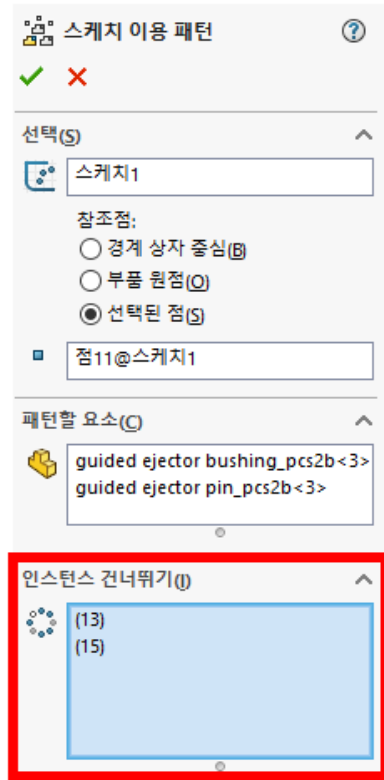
스케치 이용 패턴

?

✓ ✕

선택(S)

스케치1

참조점:

경계 상자 중심(B)

부품 원점(O)

선택된 점(S)

점11@스케치1

패턴할 요소(C)

guided ejector bushing_pcs2b<3>
guided ejector pin_pcs2b<3>

인스턴스 건너뛰기(I)

(13)
(15)